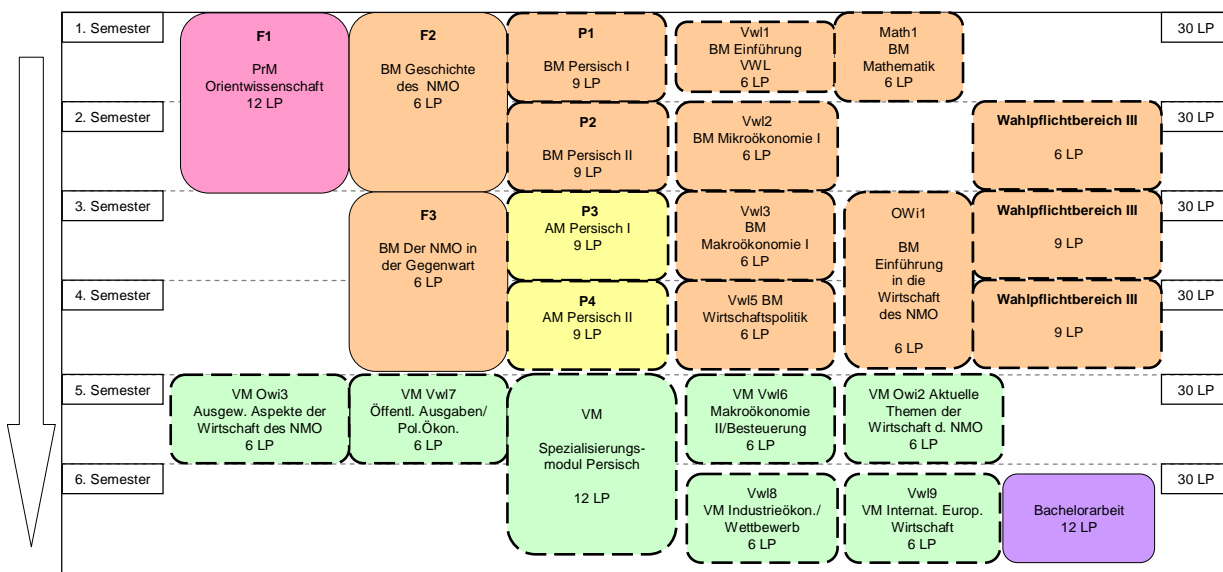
1. Semester

F1
PrM
Orientwissenschaft
12 LP

F2
BM Geschichte des NMO
6 LP

P1
BM Persisch I
9 LP

Vwl1
BM Einführung VWL
6 LP

Math1
BM
Mathematik
6 LP

30 LP

2. Semester

P2
BM Persisch II
9 LP

Vwl2
BM Mikroökonomie I
6 LP

Wahlpflichtbereich III
6 LP

30 LP

3. Semester

F3
BM Der NMO in der Gegenwart
6 LP

P3
AM Persisch I
9 LP

Vwl3
BM
Makroökonomie I
6 LP

OWi1
BM
Einführung in die Wirtschaft des NMO
6 LP

Wahlpflichtbereich III
9 LP

30 LP

4. Semester

P4
AM Persisch II
9 LP

Vwl5 BM
Wirtschaftspolitik
6 LP

Wahlpflichtbereich III
9 LP

30 LP

5. Semester

VM Owi3
Ausgew. Aspekte der Wirtschaft des NMO
6 LP

VM Vwl7
Öffentl. Ausgaben/
Pol.Ökon.
6 LP

VM
Spezialisierungsmodul Persisch
12 LP

VM Vwl6
Makroökonomie II/Besteuerung
6 LP

VM Owi2 Aktuelle Themen der Wirtschaft d. NMO
6 LP

30 LP

6. Semester

Vwl8
VM Industrieökon./
Wettbewerb
6 LP

Vwl9
VM Internat. Europ. Wirtschaft
6 LP

Bachelorarbeit
12 LP

30 LP